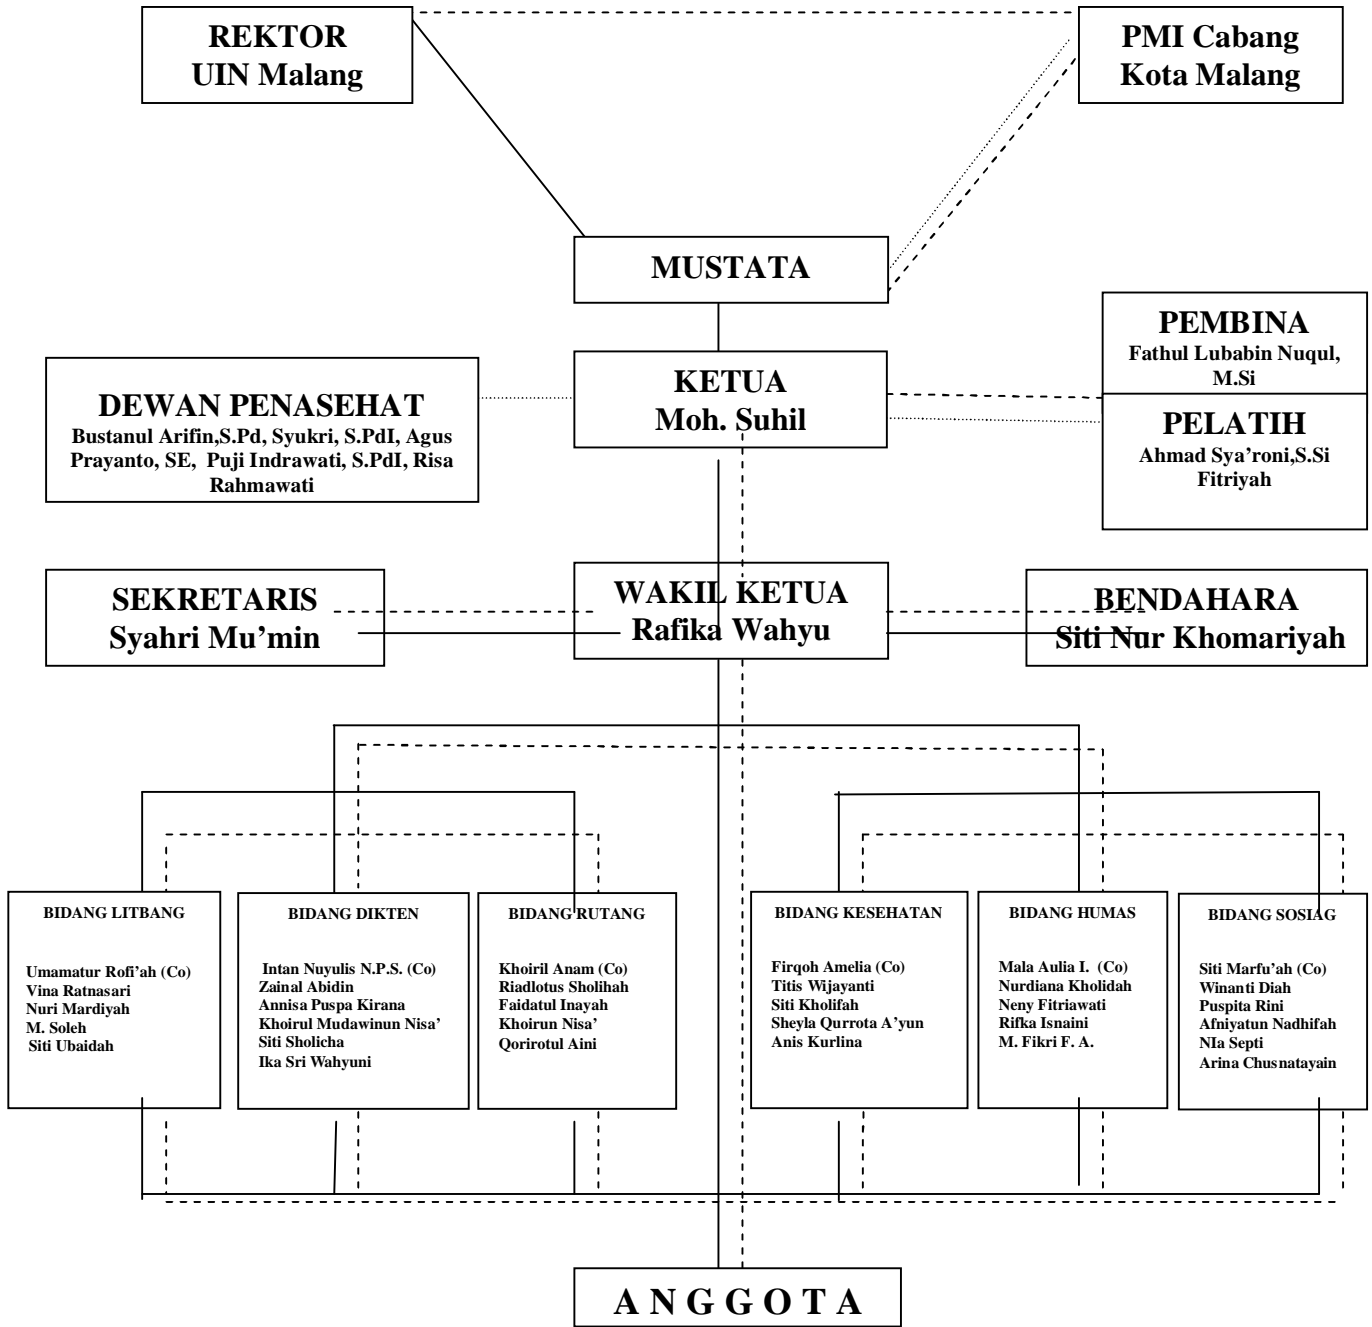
REKTOR
UIN Malang

PMI Cabang
Kota Malang

MUSTATA

PEMBINA
Fathul Lubabin Nuqul, M.Si

PELATIH
Ahmad Sya'roni,S.Si
Fitriyah

DEWAN PENASEHAT
Bustanul Arifin,S.Pd, Syukri, S.PdI, Agus Prayanto, SE, Puji Indrawati, S.PdI, Risa Rahmawati

KETUA
Moh. Suhil

SEKRETARIS
Syahri Mu'min

WAKIL KETUA
Rafika Wahyu

BENDAHARA
Siti Nur Khomariyah

BIDANG LITBANG
Umamatur Rofi'ah (Co)
Vina Ratnasari
Nuri Mardiyah
M. Soleh
Siti Ubaidah

BIDANG DIKTEN
Intan Nuyulis N.P.S. (Co)
Zainal Abidin
Annisa Puspa Kirana
Khoirul Mudawinun Nisa'
Siti Sholicha
Ika Sri Wahyuni

BIDANG RUTANG
Khoiril Anam (Co)
Riadlotus Sholihah
Faidatul Inayah
Khoirun Nisa'
Qorirotul Aini

BIDANG KESEHATAN
Firqoh Amelia (Co)
Titis Wijayanti
Siti Kholifah
Sheyla Qurrota A'yun
Anis Kurlina

BIDANG HUMAS
Mala Aulia I. (Co)
Nurdiana Kholidah
Neny Fitriawati
Rifka Isnaini
M. Fikri F. A.

BIDANG SOSIAG
Siti Marfu'ah (Co)
Winanti Diah
Puspita Rini
Afniyatun Nadhifah
NIa Septi
Arina Chusnatayain

A N G G O T A